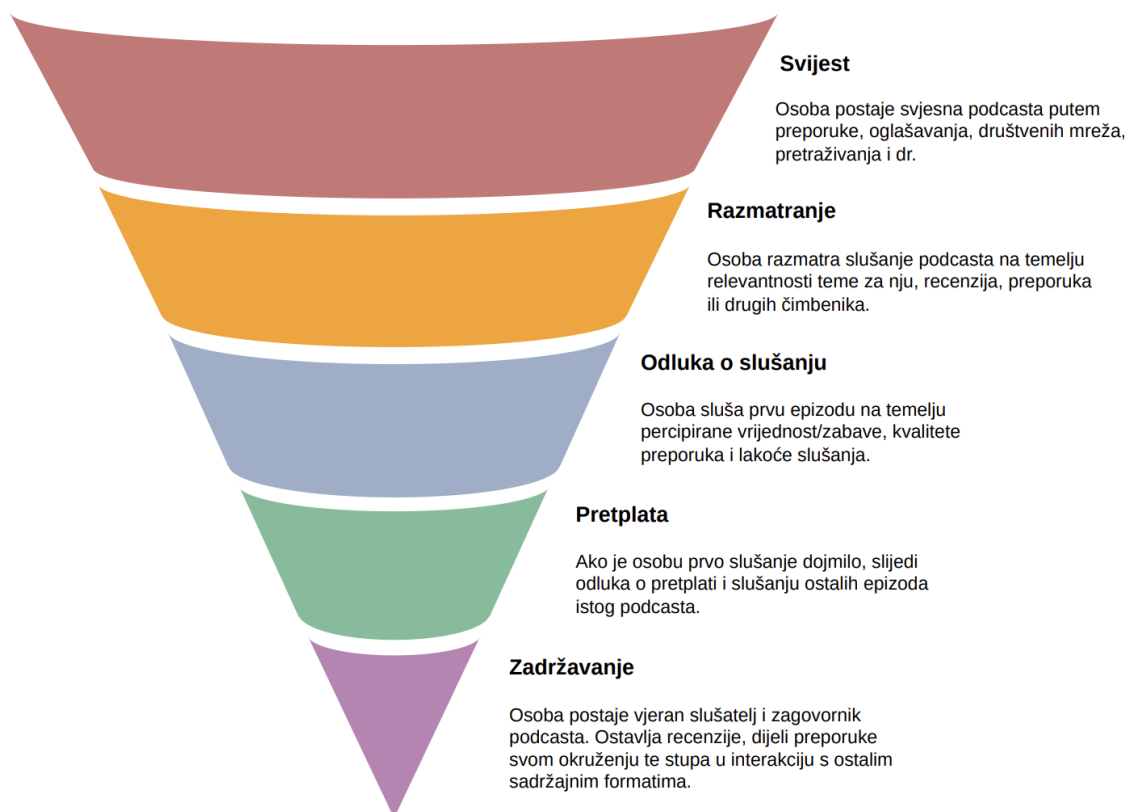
Svijest

Osoba postaje svjesna podcasta putem preporuke, oglašavanja, društvenih mreža, pretraživanja i dr.

Razmatranje

Osoba razmatra slušanje podcasta na temelju relevantnosti teme za nju, recenzija, preporuka ili drugih čimbenika.

Odluka o slušanju

Osoba sluša prvu epizodu na temelju percipirane vrijednost/zabave, kvalitete preporuka i lakoće slušanja.

Pretplata

Ako je osobu prvo slušanje dojmilo, slijedi odluka o pretplati i slušanju ostalih epizoda istog podcasta.

Zadržavanje

Osoba postaje vjeran slušatelj i zagovornik podcasta. Ostavlja recenzije, dijeli preporuke svom okruženju te stupa u interakciju s ostalim sadržajnim formatima.